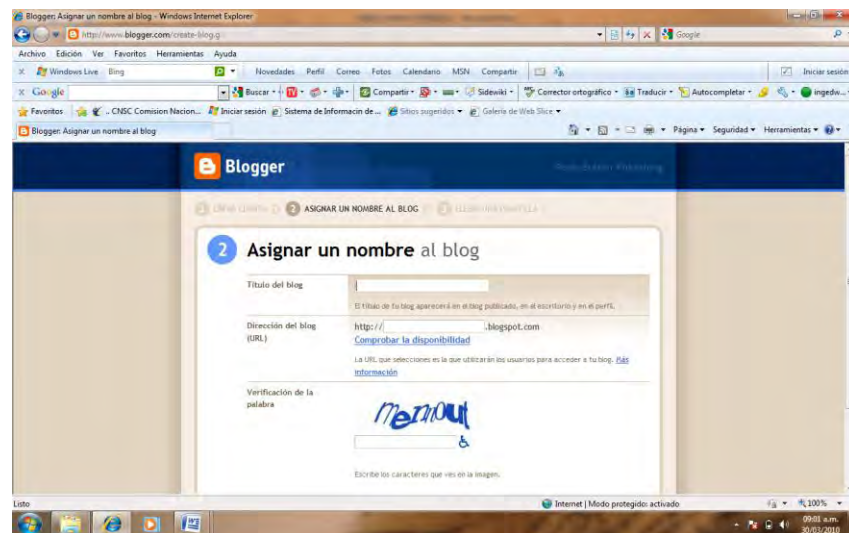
Blogger: Asignar un nombre al blog - Windows Internet Explorer

http://www.blogger.com/create-blog.g

Google

Archivo Edición Ver Favoritos Herramientas Ayuda

Windows Live Bing

Novedades Perfil Correo Fotos Calendario MSN Compartir

Iniciar sesión

Google

Buscar Compartir Sidewiki Corrector ortográfico Traducir Autocompletar ingedw...

Favoritos CNSC Comision Nacion... Iniciar sesión Sistema de Informacin de ... Sitios sugeridos Galería de Web Slice

Blogger: Asignar un nombre al blog

Página Seguridad Herramientas

Blogger

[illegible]

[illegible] ASIGNAR UN NOMBRE AL BLOG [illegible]

2 Asignar un nombre al blog

Título del blog

El título de tu blog aparecerá en el blog publicado, en el escritorio y en el perfil.

Dirección del blog (URL)

http:// .blogspot.com

Comprobar la disponibilidad

La URL que selecciones es la que utilizarán los usuarios para acceder a tu blog. Más información

Verificación de la palabra

Memout

Escribe los caracteres que ves en la imagen.

Listo

Internet | Modo protegido: activado

100%

09:01 a.m.

30/03/2010